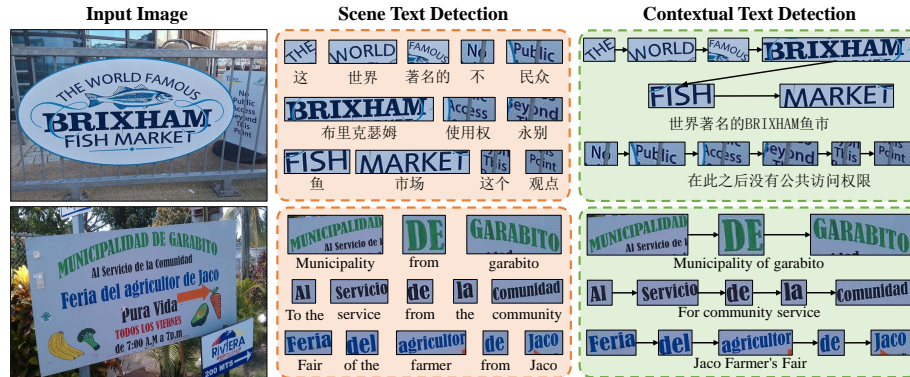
Input Image

Scene Text Detection

Contextual Text Detection

THE WORLD FAMOUS BRIXHAM FISH MARKET

No Public Access Beyond This Point

THE 这 WORLD 世界 FAMOUS 著名的 No 不 Public 民众

BRIXHAM 布里克瑟姆 Access 使用权 Beyond 永别

FISH 鱼 MARKET 市场 This 这个 Point 观点

THE WORLD FAMOUS BRIXHAM FISH MARKET

世界著名的BRIXHAM鱼市

No Public Access Beyond This Point

在此之后没有公共访问权限

MUNICIPALIDAD DE GARABITO

Al Servicio de la Comunidad

Feria del agricultor de Jaco

Pura Vida

TODOS LOS VIERNES

de 7:00 A.M a 7p.m

RIVIERA

200 MTS

MUNICIPALIDAD Municipality DE from GARABITO garabito

Al To the Servicio service de from la the comunidad community

Feria Fair del of the agricultor farmer de from Jaco Jaco

MUNICIPALIDAD DE GARABITO

Municipality of garabito

Al Servicio de la Comunidad

For community service

Feria del agricultor de Jaco

Jaco Farmer's Fair